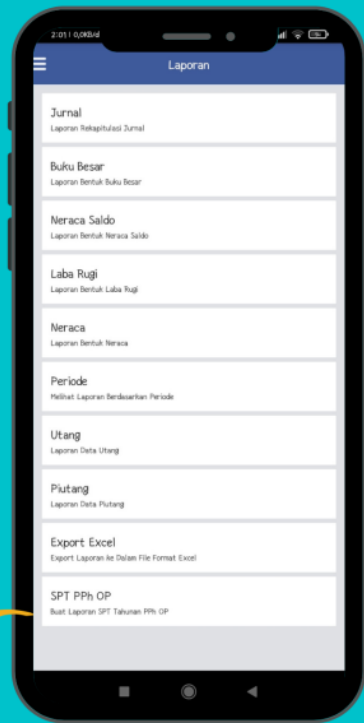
2:01 | 0,0KB/d

Laporan

Jurnal
Laporan Rekapitulasi Jurnal

Buku Besar
Laporan Bentuk Buku Besar

Neraca Saldo
Laporan Bentuk Neraca Saldo

Laba Rugi
Laporan Bentuk Laba Rugi

Neraca
Laporan Bentuk Neraca

Periode
Melihat Laporan Berdasarkan Periode

Utang
Laporan Data Utang

Piutang
Laporan Data Piutang

Export Excel
Export Laporan ke Dalam File Format Excel

SPT PPh OP
Buat Laporan SPT Tahunan PPh OP